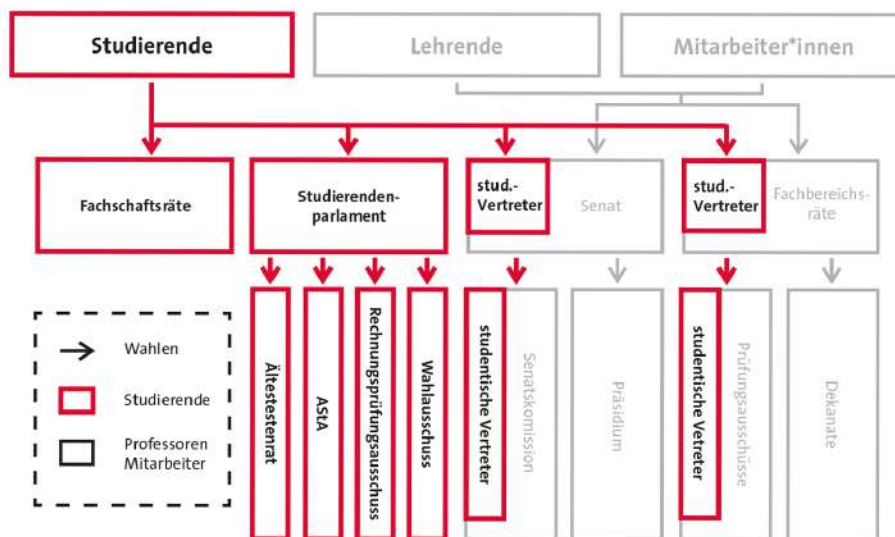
Studierende

Lehrende

Mitarbeiter*innen

Fachschaftsräte

Studierendenparlament

stud.-Vertreter

Senat

stud.-Vertreter

Fachbereichsräte

Ältestestenrat

AStA

Rechnungsprüfungsausschuss

Wahlausschuss

studentische Vertreter

Senatskomission

Präsidium

studentische Vertreter

Prüfungsausschüsse

Dekanate

Wahlen

Studierende

Professoren Mitarbeiter